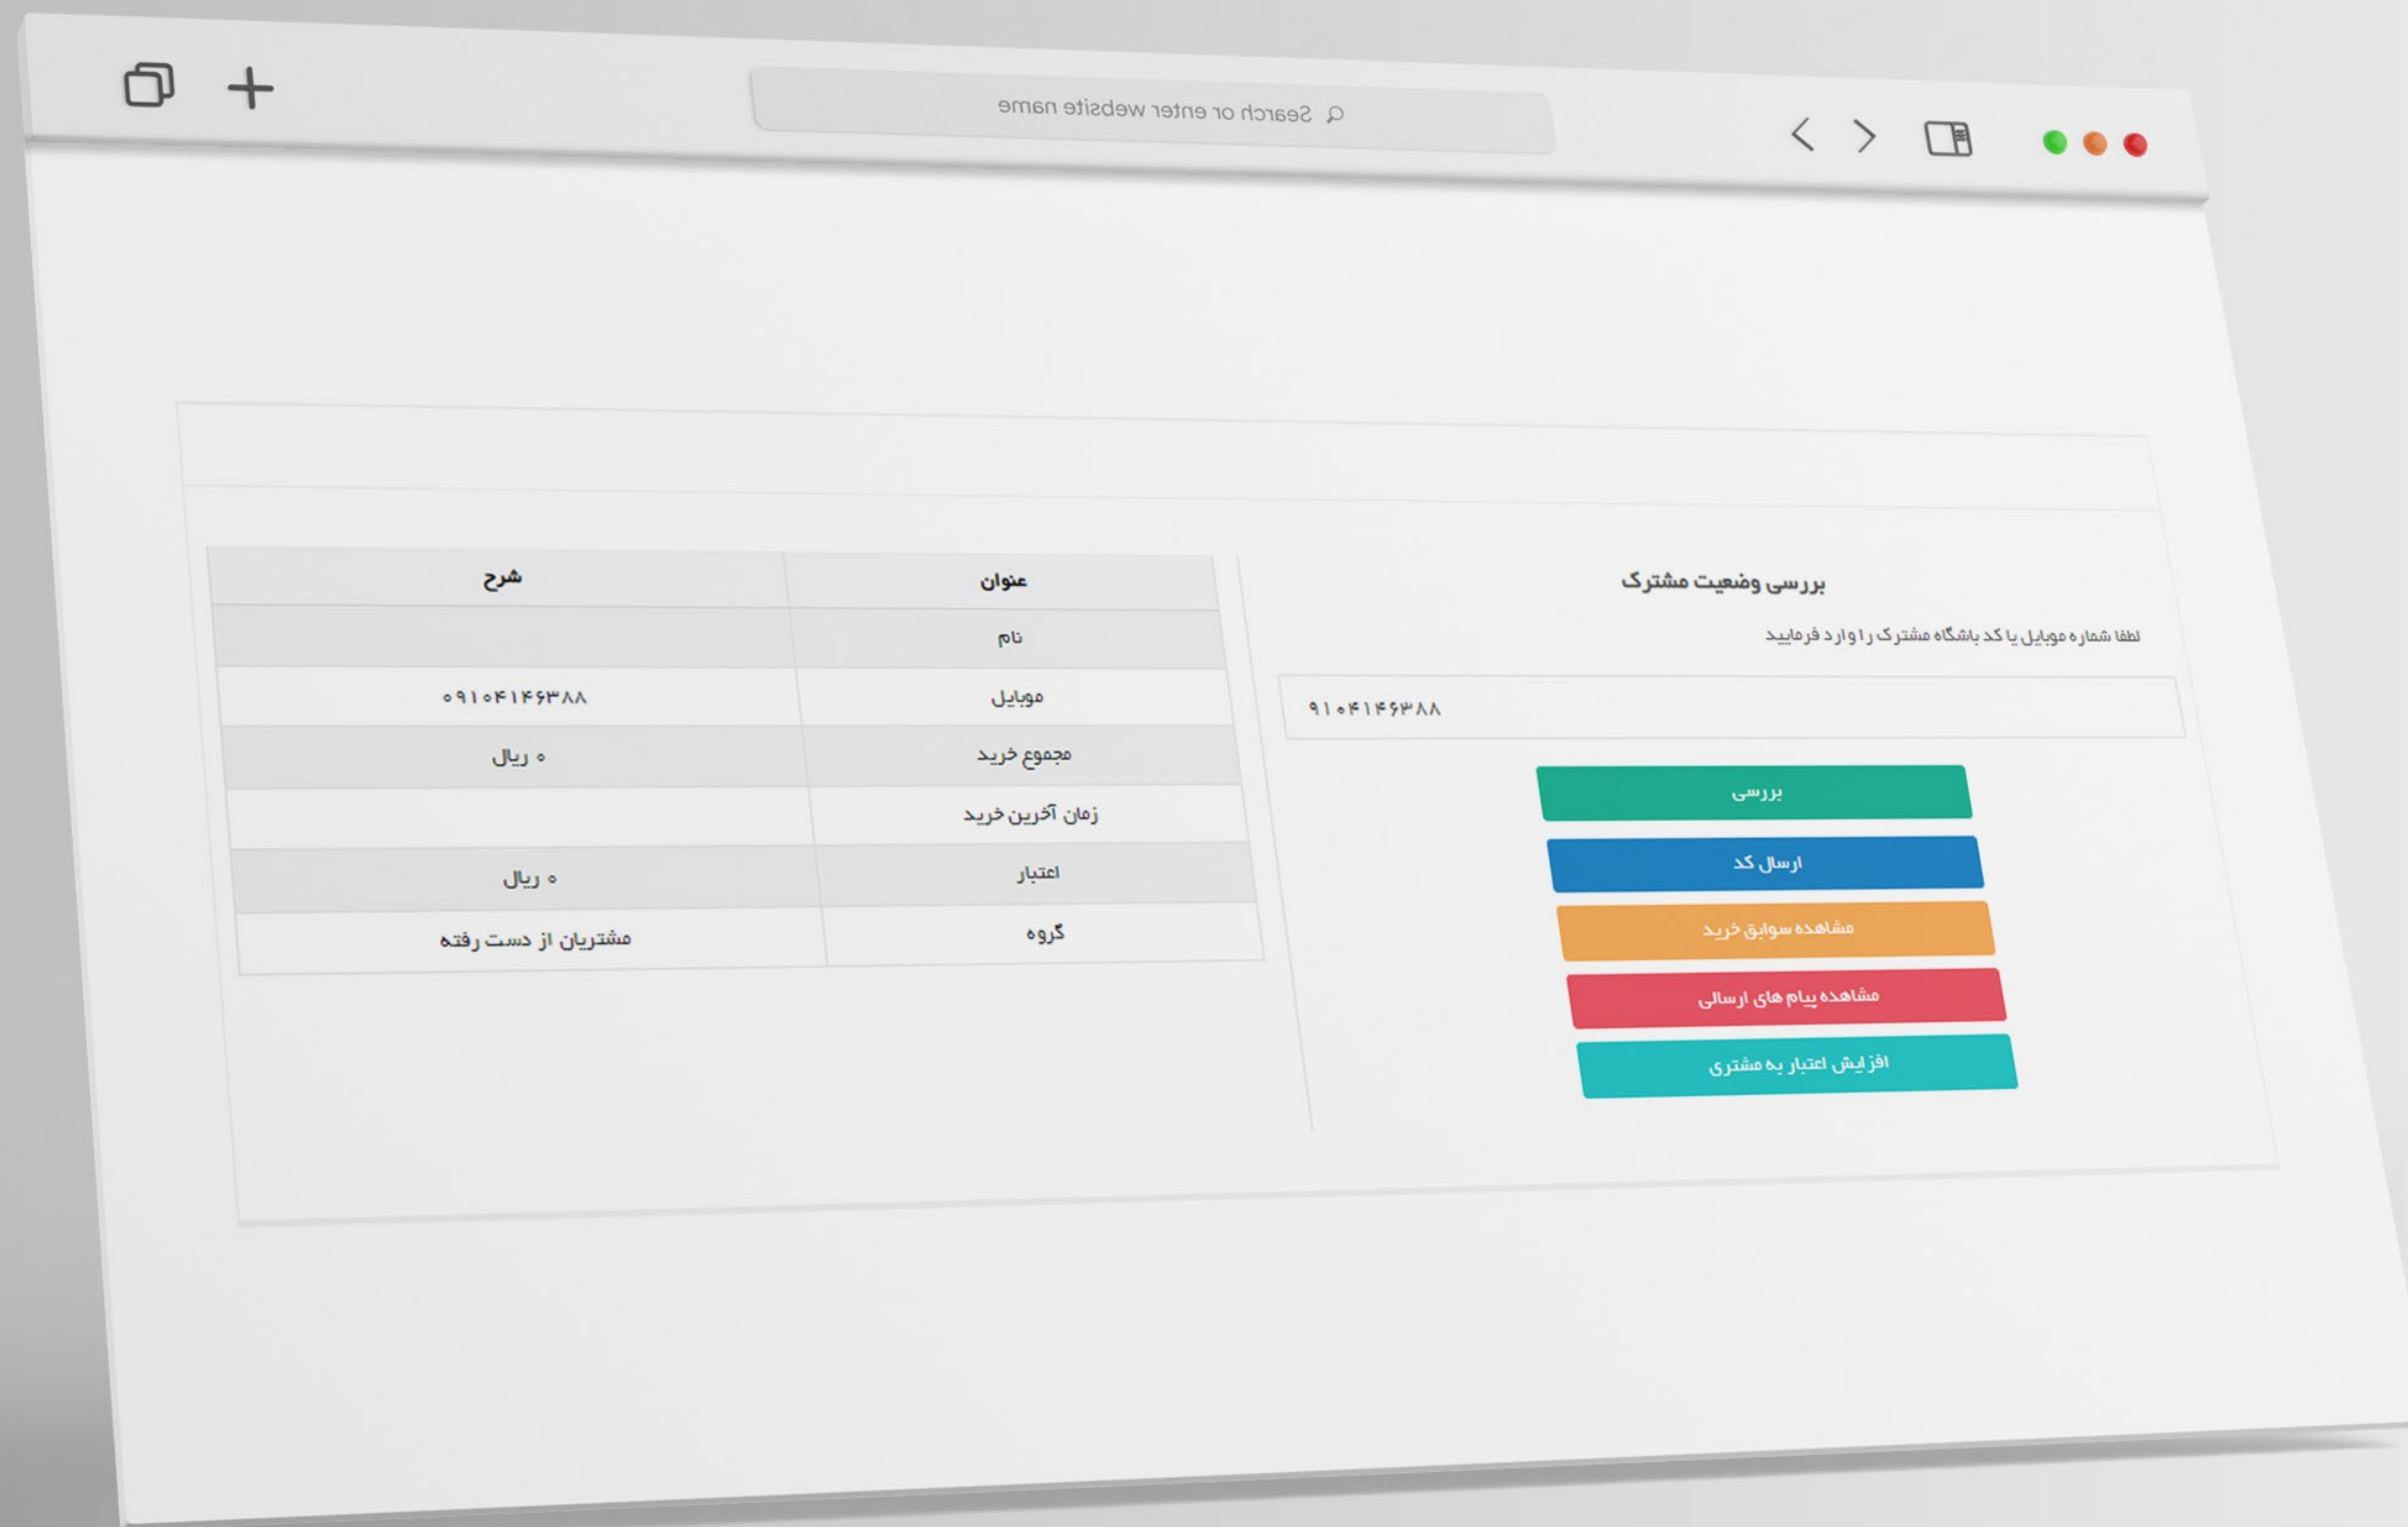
Search or enter website name

بررسی وضعیت مشترک

لطفا شماره موبایل یا کد باشگاه مشترک را وارد فرمایید

۹۱۰۴۱۴۶۳۸۸

بررسی

ارسال کد

مشاهده سوابق خرید

مشاهده پیام های ارسالی

افزایش اعتبار به مشتری

| عنوان | شرح |
|---|---|
| نام | |
| موبایل | ۰۹۱۰۴۱۴۶۳۸۸ |
| مجموع خرید | ۰ ریال |
| زمان آخرین خرید | |
| اعتبار | ۰ ریال |
| گروه | مشتریان از دست رفته |